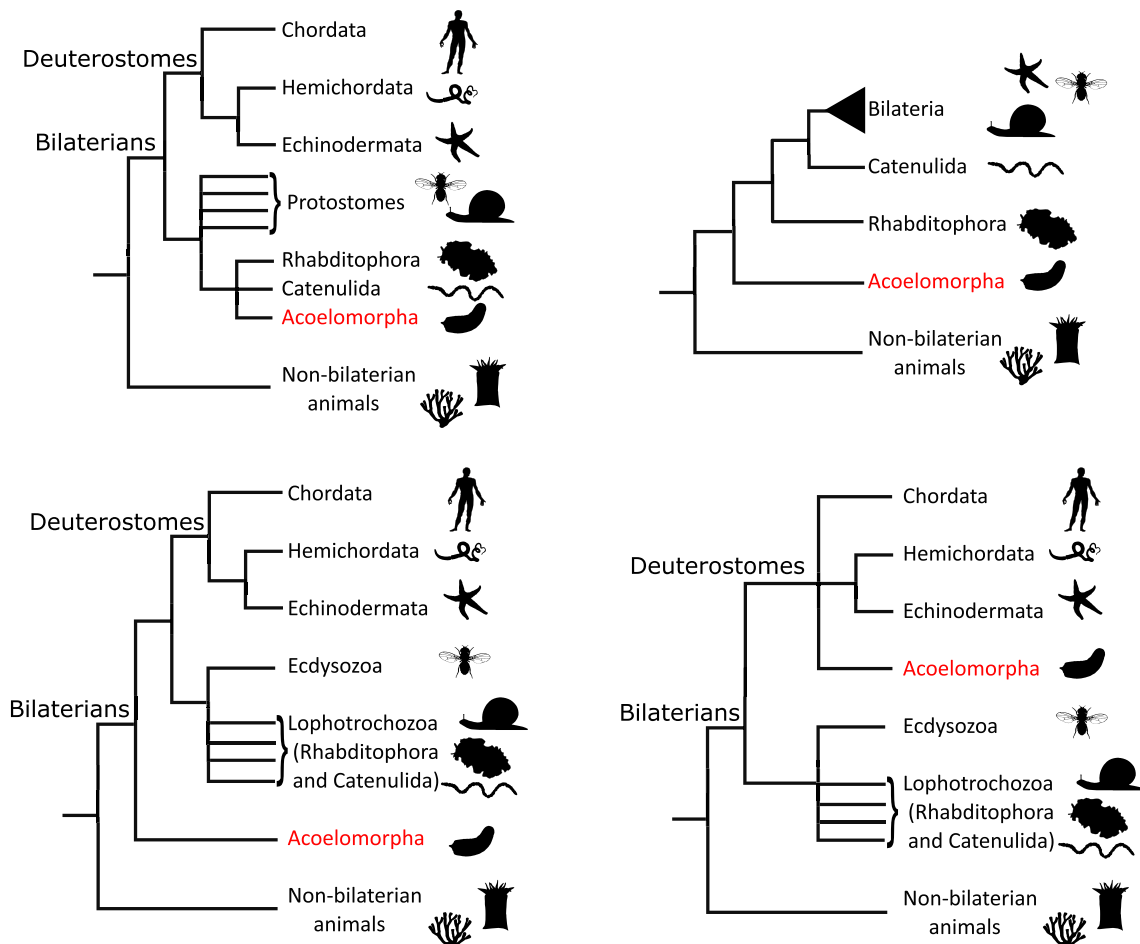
Deuterostomes
Bilaterians
Chordata
Hemichordata
Echinodermata
Protostomes
Rhabditophora
Catenulida
Acoelomorpha
Non-bilaterian animals

Bilateria
Catenulida
Rhabditophora
Acoelomorpha
Non-bilaterian animals

Deuterostomes
Bilaterians
Chordata
Hemichordata
Echinodermata
Ecdysozoa
Lophotrochozoa (Rhabditophora and Catenulida)
Acoelomorpha
Non-bilaterian animals

Deuterostomes
Bilaterians
Chordata
Hemichordata
Echinodermata
Acoelomorpha
Ecdysozoa
Lophotrochozoa (Rhabditophora and Catenulida)
Non-bilaterian animals